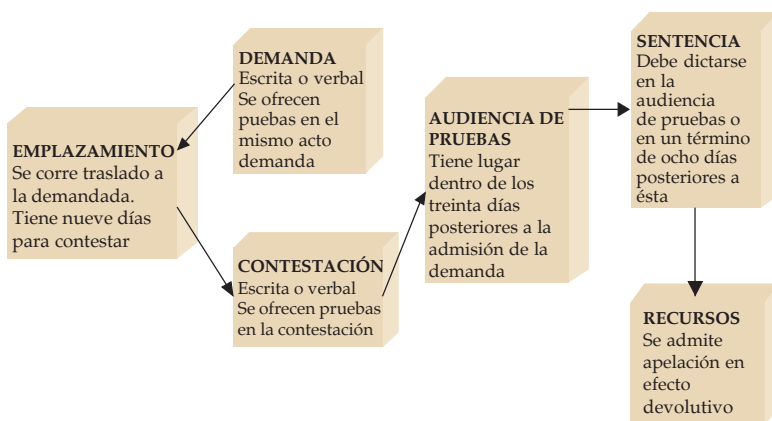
DEMANDA
Escrita o verbal
Se ofrecen puebas en el mismo acto demanda

EMPLAZAMIENTO
Se corre traslado a la demandada.
Tiene nueve días para contestar

CONTESTACIÓN
Escrita o verbal
Se ofrecen pruebas en la contestación

AUDIENCIA DE PRUEBAS
Tiene lugar dentro de los treinta días posteriores a la admisión de la demanda

SENTENCIA
Debe dictarse en la audiencia de pruebas o en un término de ocho días posteriores a ésta

RECURSOS
Se admite apelación en efecto devolutivo